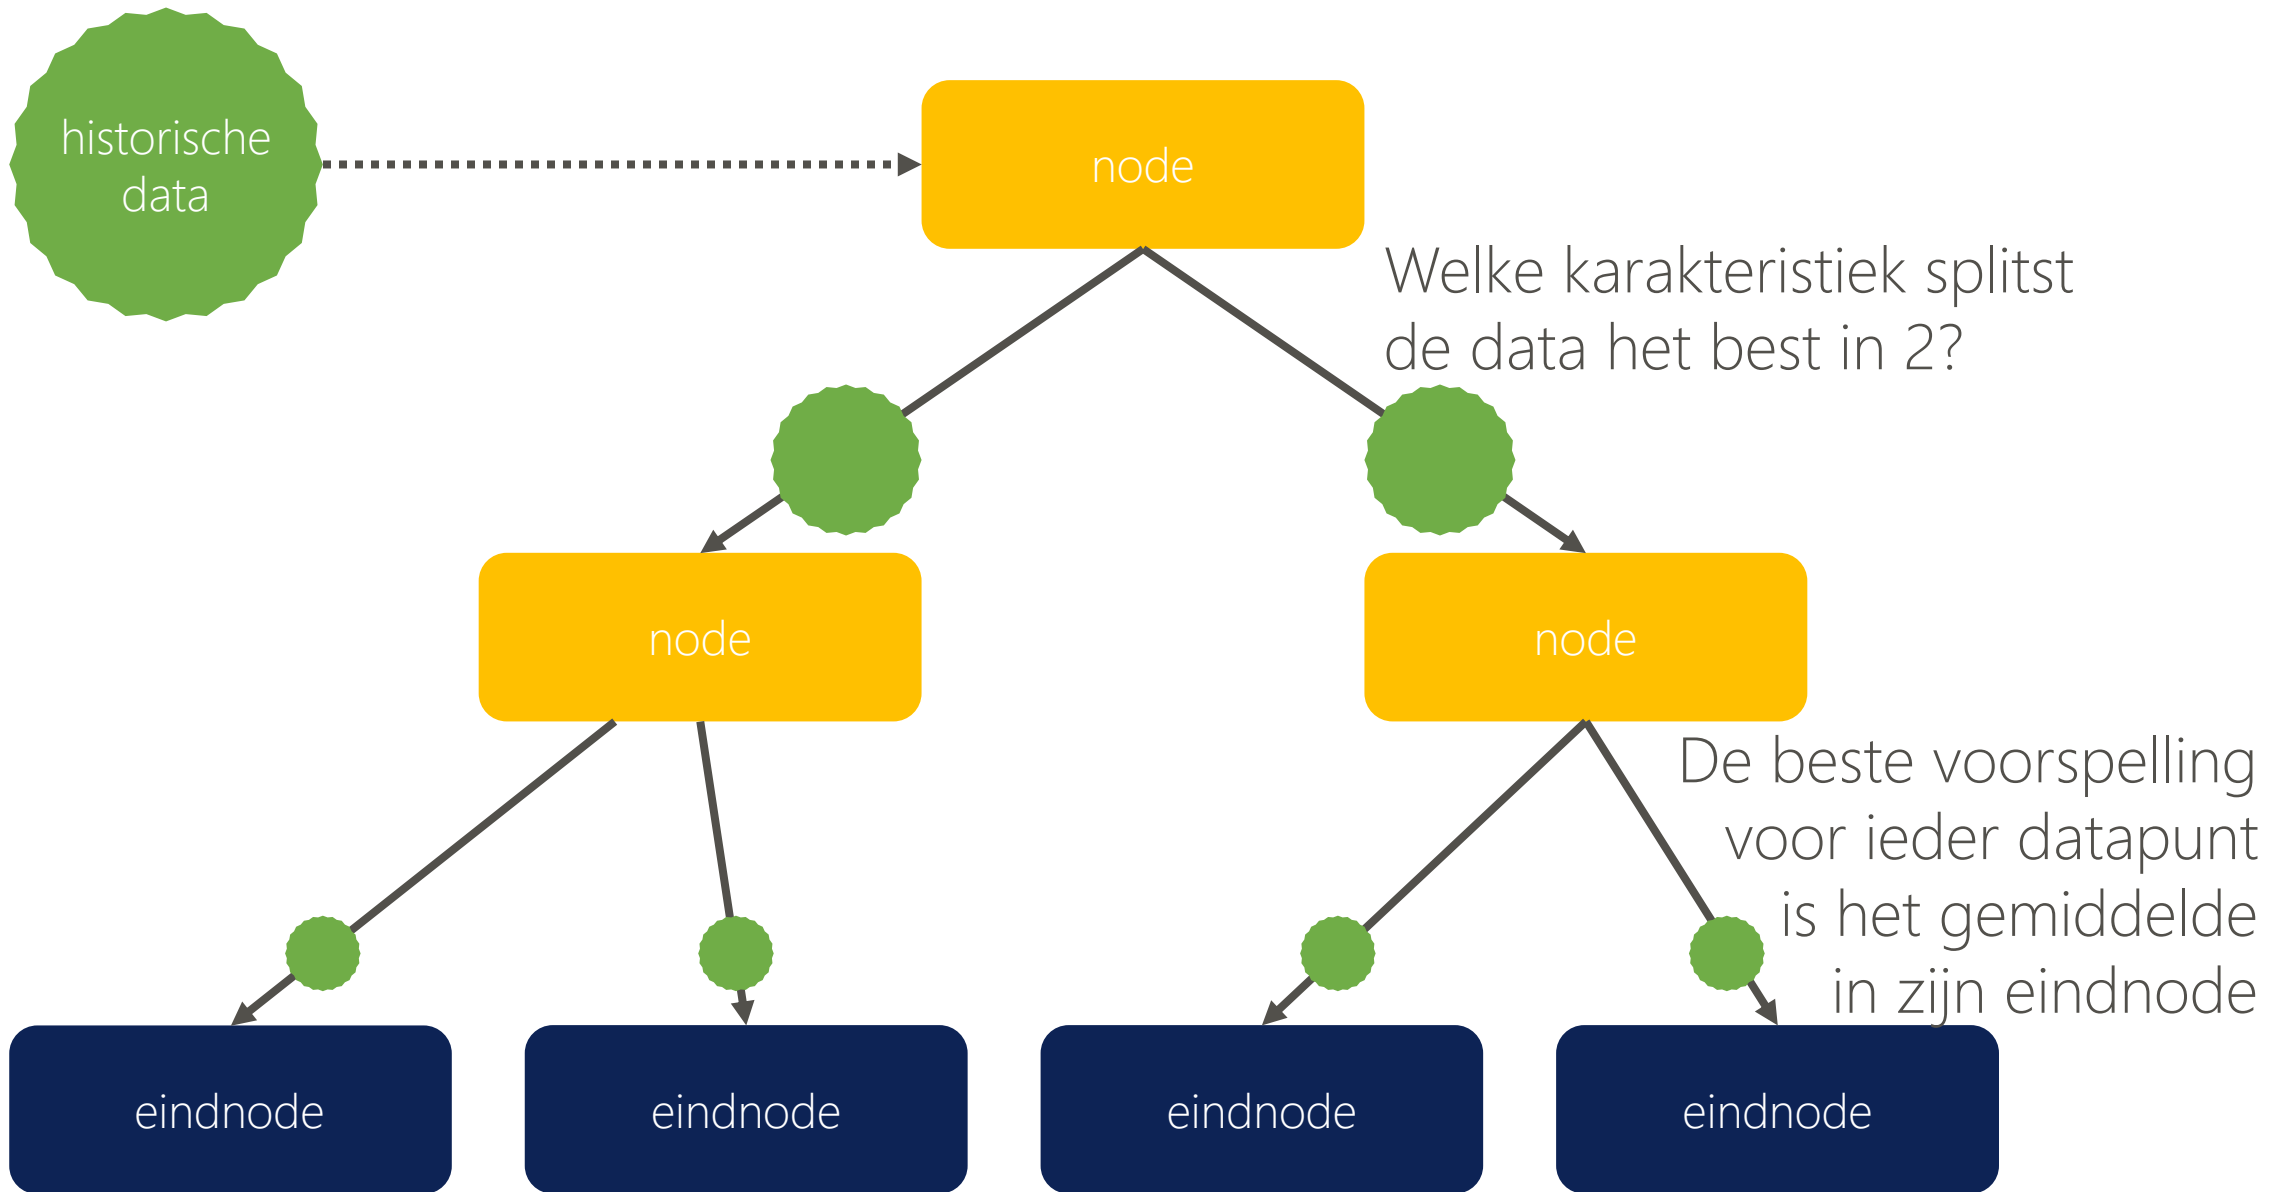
historische data

node

Welke karakteristiek splitst de data het best in 2?

node

node

De beste voorspelling voor ieder datapunt is het gemiddelde in zijn eindnode

eindnode

eindnode

eindnode

eindnode